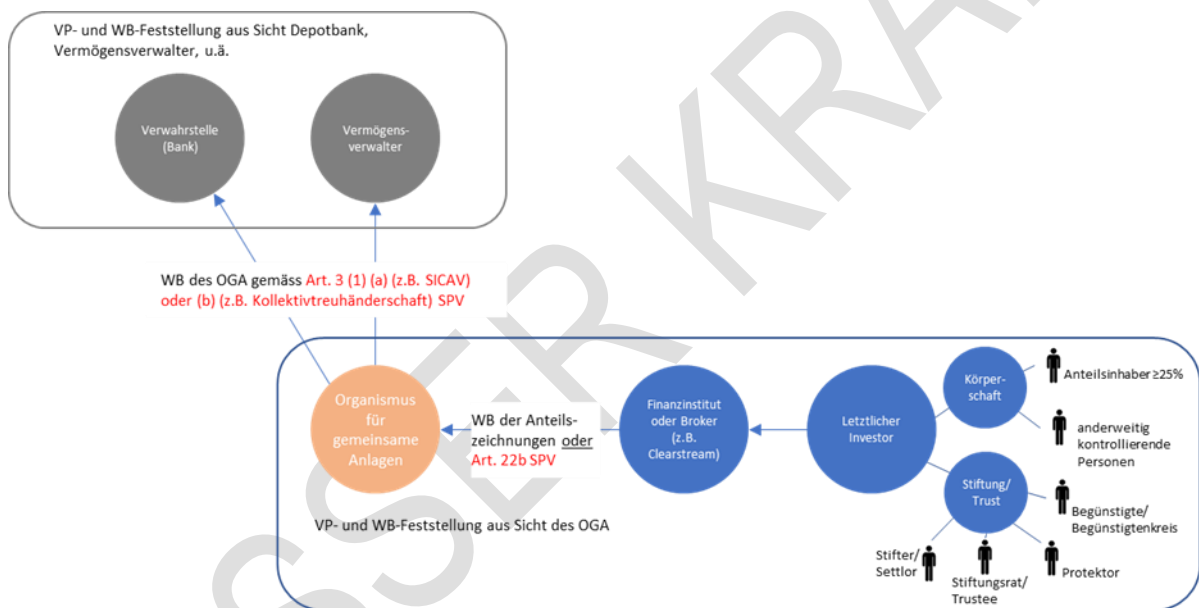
VP- und WB-Feststellung aus Sicht Depotbank, Vermögensverwalter, u.ä.

Verwahrstelle (Bank)

Vermögensverwalter

WB des OGA gemäss Art. 3 (1) (a) (z.B. SICAV) oder (b) (z.B. Kollektivtreuhänderschaft) SPV

Organismus für gemeinsame Anlagen

WB der Anteilszeichnungen oder Art. 22b SPV

Finanzinstitut oder Broker (z.B. Clearstream)

Letztlicher Investor

Körperschaft

Anteilsinhaber ≥25%

anderweitig kontrollierende Personen

Stiftung/ Trust

Begünstigte/ Begünstigtenkreis

Stifter/ Settlor

Stiftungsrat/ Trustee

Protektor

VP- und WB-Feststellung aus Sicht des OGA